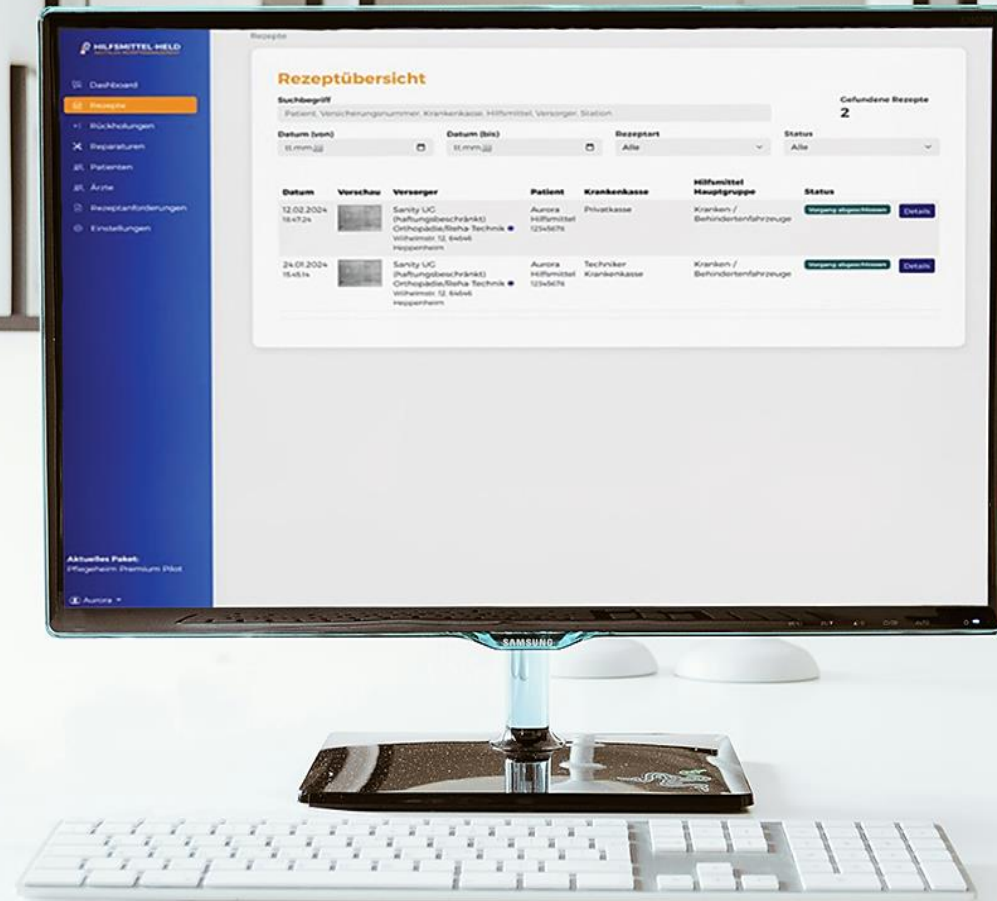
HILFSMITTEL HELD

Dashboard
Rezepte
Rückholungen
Reparaturen
Patienten
Ärzte
Rezeptanforderungen
Einstellungen

Aktuelles Paket:
Pflegeheim Premium Pilot

Aurora

Rezepte

Rezeptübersicht

Suchbegriff
Patient, Versicherungsnummer, Krankenkasse, Hilfsmittel, Versorger, Station

Gefundene Rezepte
2

Datum (von)
tt.mm.jjjj

Datum (bis)
tt.mm.jjjj

Rezeptart
Alle

Status
Alle

| Datum | Vorschau | Versorger | Patient | Krankenkasse | Hilfsmittel Hauptgruppe | Status | |
|---|---|---|---|---|---|---|---|
| 12.02.2024 15:47:24 | | Sanity UG (haftungsbeschränkt) Orthopädie/Reha-Technik Wilhelmstr. 12, 64646 Heppenheim | Aurora Hilfsmittel 1234567fl | Privatkasse | Kranken / Behindertenfahrzeuge | Vorgang abgeschlossen | Details |
| 24.01.2024 15:45:14 | | Sanity UG (haftungsbeschränkt) Orthopädie/Reha-Technik Wilhelmstr. 12, 64646 Heppenheim | Aurora Hilfsmittel 1234567fl | Techniker Krankenkasse | Kranken / Behindertenfahrzeuge | Vorgang abgeschlossen | Details |

SAMSUNG